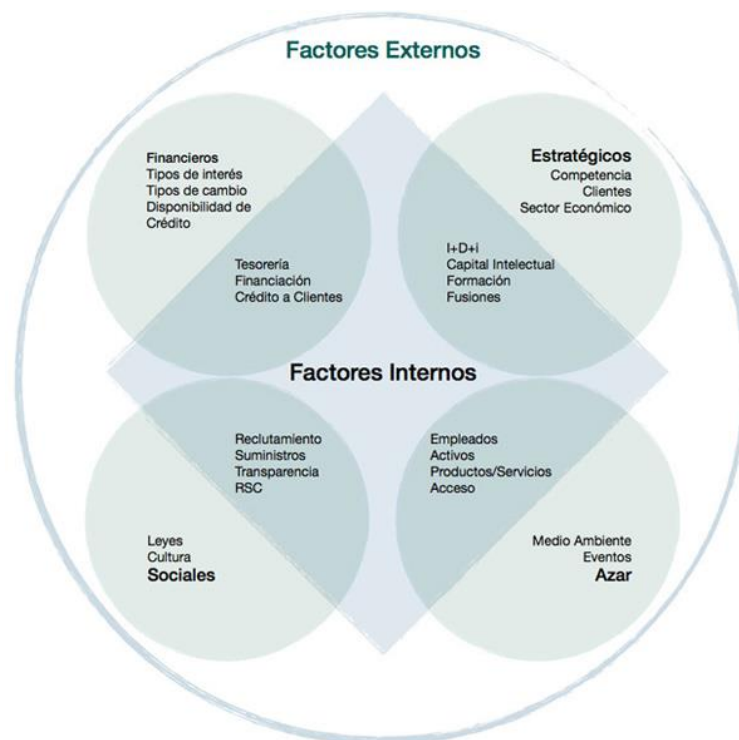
Factores Externos

Financieros
Tipos de interés
Tipos de cambio
Disponibilidad de Crédito

Tesorería
Financiación
Crédito a Clientes

Estratégicos
Competencia
Clientes
Sector Económico

I+D+i
Capital Intelectual
Formación
Fusiones

Factores Internos

Reclutamiento
Suministros
Transparencia
RSC

Leyes
Cultura
Sociales

Empleados
Activos
Productos/Servicios
Acceso

Medio Ambiente
Eventos
Azar